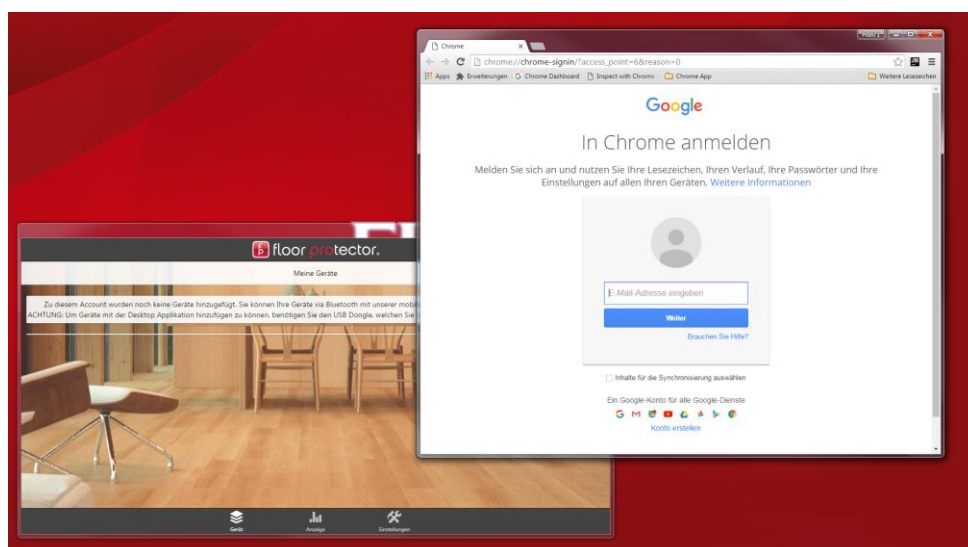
floor protector.

Meine Geräte

Zu diesem Account wurden noch keine Geräte hinzugefügt. Sie können Ihre Geräte via Bluetooth mit unserer mobi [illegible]
ACHTUNG: Um Geräte mit der Desktop Applikation hinzufügen zu können, benötigen Sie den USB Dongle, welchen Sie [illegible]

Gerät Anzeige Einstellungen

Chrome

chrome://chrome-signin/?access_point=6&reason=0

Apps Erweiterungen Chrome Dashboard Inspect with Chrome Chrome App Weitere Lesezeichen

Google

In Chrome anmelden

Melden Sie sich an und nutzen Sie Ihre Lesezeichen, Ihren Verlauf, Ihre Passwörter und Ihre Einstellungen auf allen Ihren Geräten. Weitere Informationen

E-Mail-Adresse eingeben

Weiter

Brauchen Sie Hilfe?

Inhalte für die Synchronisierung auswählen

Ein Google-Konto für alle Google-Dienste

Konto erstellen